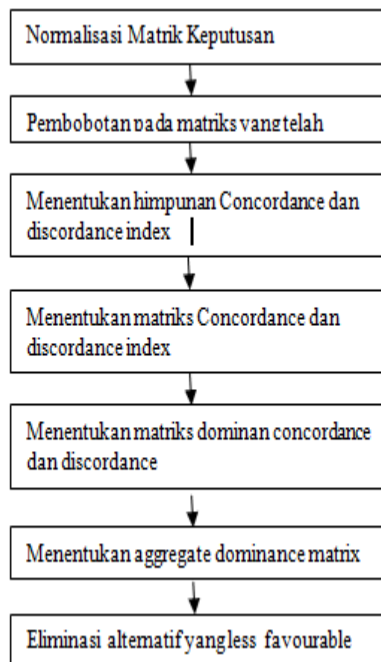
Normalisasi Matrik Keputusan

Pembobotan pada matriks yang telah

Menentukan himpunan Concordance dan discordance index

Menentukan matriks Concordance dan discordance index

Menentukan matriks dominan concordance dan discordance

Menentukan aggregate dominance matrix

Eliminasi altematif yang less favourable